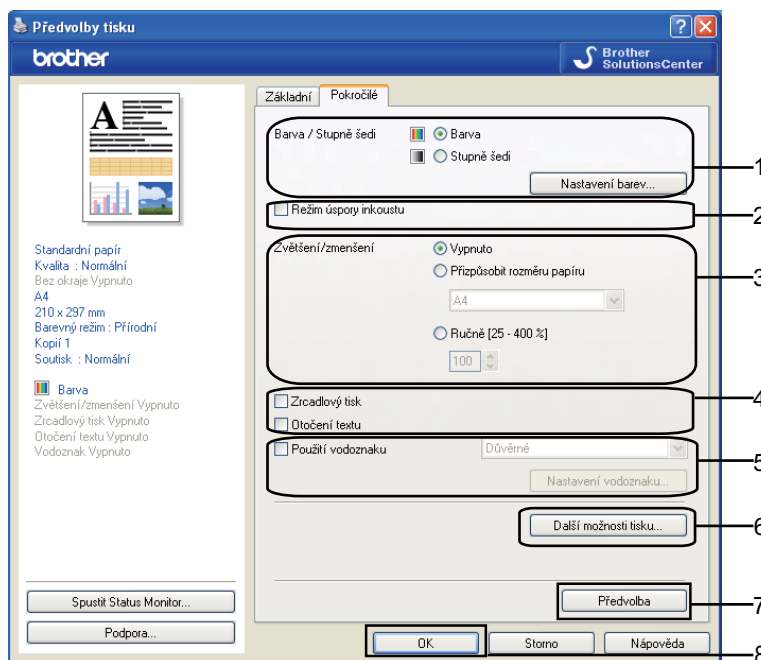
Předvolby tisku

brother

Brother SolutionsCenter

Základní | Pokročilé

Standardní papír
Kvalita : Normální
Bez okraje Vypnuto
A4
210 x 297 mm
Barevný režim : Přírodní
Kopií 1
Soutisk : Normální

Barva
Zvětšení/zmenšení Vypnuto
Zrcadlový tisk Vypnuto
Otočení textu Vypnuto
Vodoznak Vypnuto

Barva / Stupně šedi
Barva
Stupně šedi
Nastavení barev...

Režim úspory inkoustu

Zvětšení/zmenšení
Vypnuto
Přizpůsobit rozměru papíru
A4
Ručně [25 - 400 %]
100

Zrcadlový tisk
Otočení textu

Použití vodoznaku
Důvěrné
Nastavení vodoznaku...

Další možnosti tisku...

Spustit Status Monitor...
Podpora...

Předvolba

OK
Storno
Nápověda

1
2
3
4
5
6
7
8